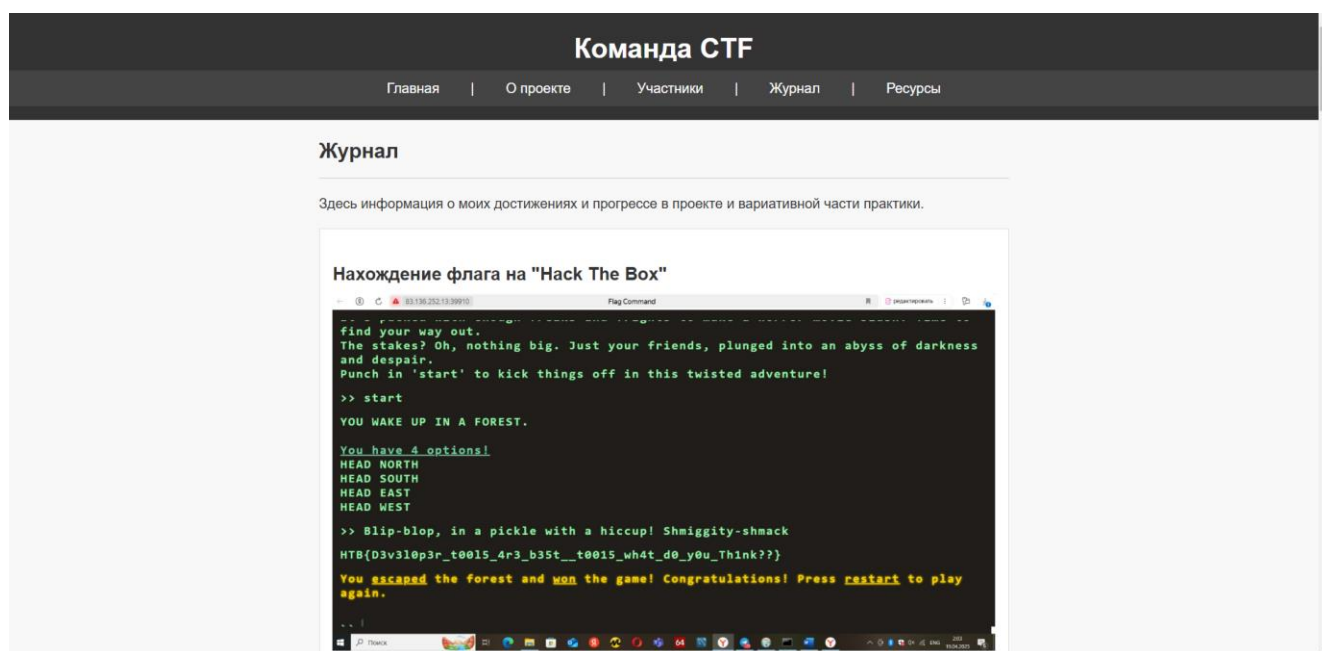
Команда CTF

Главная | О проекте | Участники | Журнал | Ресурсы

Журнал

Здесь информация о моих достижениях и прогрессе в проекте и вариативной части практики.

Нахождение флага на "Hack The Box"

83.136.252.13:39910 Flag Command

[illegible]
find your way out.
The stakes? Oh, nothing big. Just your friends, plunged into an abyss of darkness and despair.
Punch in 'start' to kick things off in this twisted adventure!

>> start

YOU WAKE UP IN A FOREST.

You have 4 options!
HEAD NORTH
HEAD SOUTH
HEAD EAST
HEAD WEST

>> Blip-blop, in a pickle with a hiccup! Shmiggity-shmack

HTB{D3v3l0p3r_t00l5_4r3_b35t__t0015_wh4t_d0_y0u_Th1nk??}

You escaped the forest and won the game! Congratulations! Press restart to play again.

Поиск